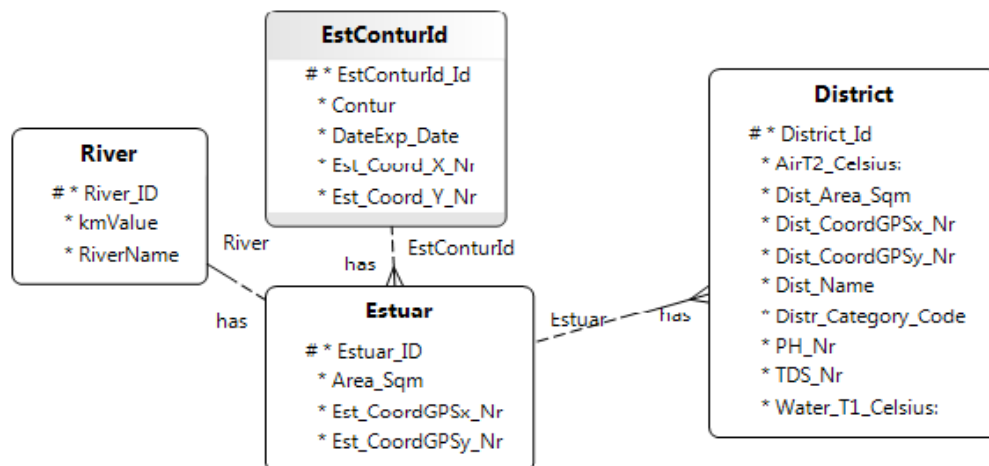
EstConturId
# * EstConturId_Id
* Contur
* DateExp_Date
* Est_Coord_X_Nr
* Est_Coord_Y_Nr

River
# * River_ID
* kmValue
* RiverName

District
# * District_Id
* AirT2_Celsius:
* Dist_Area_Sqm
* Dist_CoordGPSx_Nr
* Dist_CoordGPSy_Nr
* Dist_Name
* Distr_Category_Code
* PH_Nr
* TDS_Nr
* Water_T1_Celsius:

River
has
EstConturId
has
Estuar
has

Estuar
# * Estuar_ID
* Area_Sqm
* Est_CoordGPSx_Nr
* Est_CoordGPSy_Nr